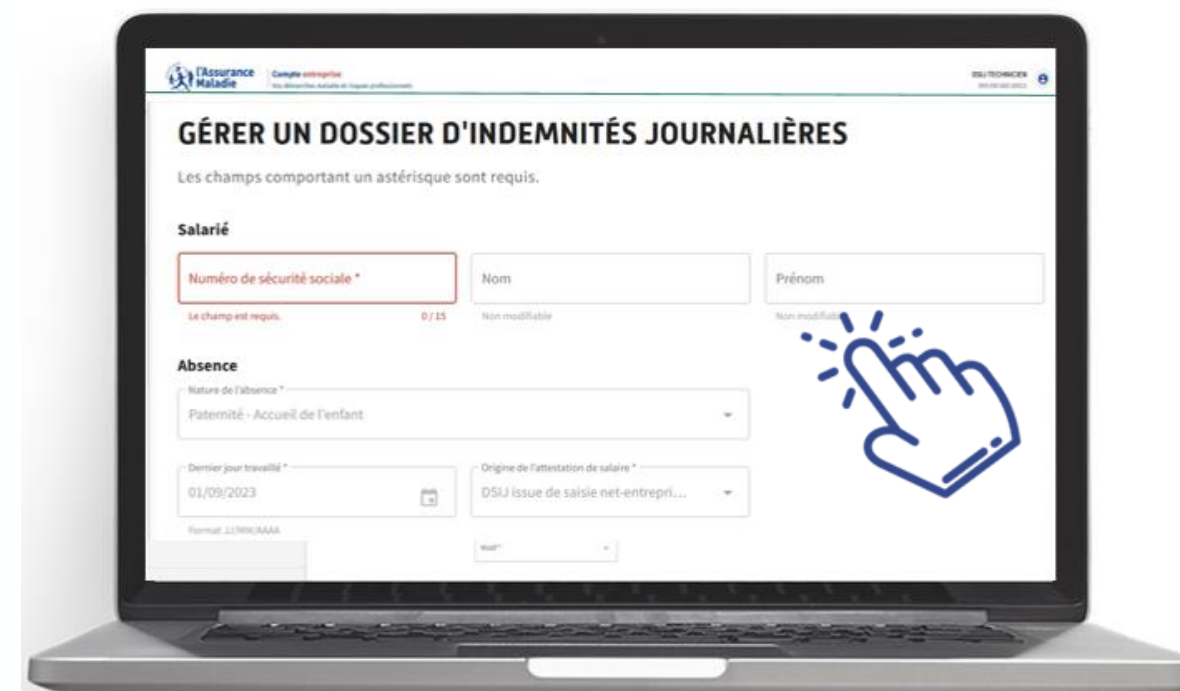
l'Assurance Maladie Compte entreprise Vos démarches maladie et risques professionnels

DSIJ TECHNICIEN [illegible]

GÉRER UN DOSSIER D'INDEMNITÉS JOURNALIÈRES

Les champs comportant un astérisque sont requis.

Salarié

Numéro de sécurité sociale *

Le champ est requis.

0 / 15

Nom

Non modifiable

Prénom

Non modifiable

Absence

Nature de l'absence *

Paternité - Accueil de l'enfant

Dernier jour travaillé *

01/09/2023

Format: JJ/MM/AAAA

Origine de l'attestation de salaire *

DSIJ issue de saisie net-entrepri...

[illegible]